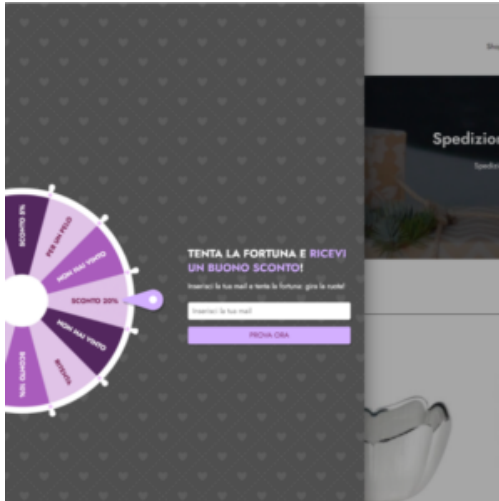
SCONTO 5%
PER UN PELO
NON HAI VINTO
SCONTO 20%
NON HAI VINTO
RITENTA
SCONTO 10%

TENTA LA FORTUNA E RICEVI UN BUONO SCONTO!

Inserisci la tua mail e tenta la fortuna: gira la ruota!

Inserisci la tua mail

PROVA ORA

Blo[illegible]

Spedizio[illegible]

Spedi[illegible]